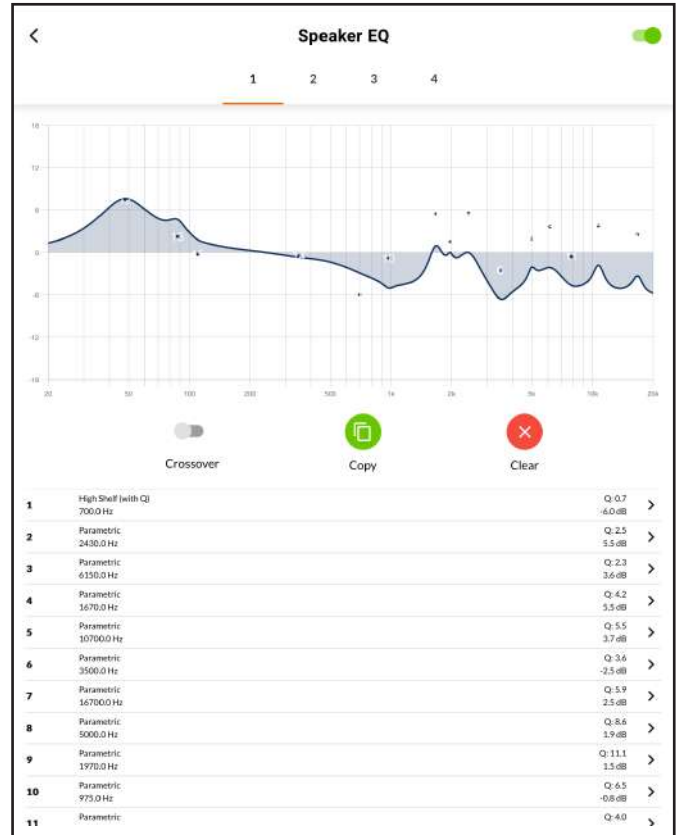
Speaker EQ

1 2 3 4

18
12
6
0
-6
-12
-18

20 50 100 200 500 1k 2k 5k 10k 20k

Crossover

Copy

Clear

| | | |
|---|---|---|
| 1 | High Shelf (with Q) 700.0 Hz | Q: 0.7 -6.0 dB |
| 2 | Parametric 2430.0 Hz | Q: 2.5 5.5 dB |
| 3 | Parametric 6150.0 Hz | Q: 2.3 3.6 dB |
| 4 | Parametric 1670.0 Hz | Q: 4.2 5.5 dB |
| 5 | Parametric 10700.0 Hz | Q: 5.5 3.7 dB |
| 6 | Parametric 3500.0 Hz | Q: 3.6 -2.5 dB |
| 7 | Parametric 16700.0 Hz | Q: 5.9 2.5 dB |
| 8 | Parametric 5000.0 Hz | Q: 8.6 1.9 dB |
| 9 | Parametric 1970.0 Hz | Q: 11.1 1.5 dB |
| 10 | Parametric 973.0 Hz | Q: 6.5 -0.8 dB |
| 11 | Parametric | Q: 4.0 |